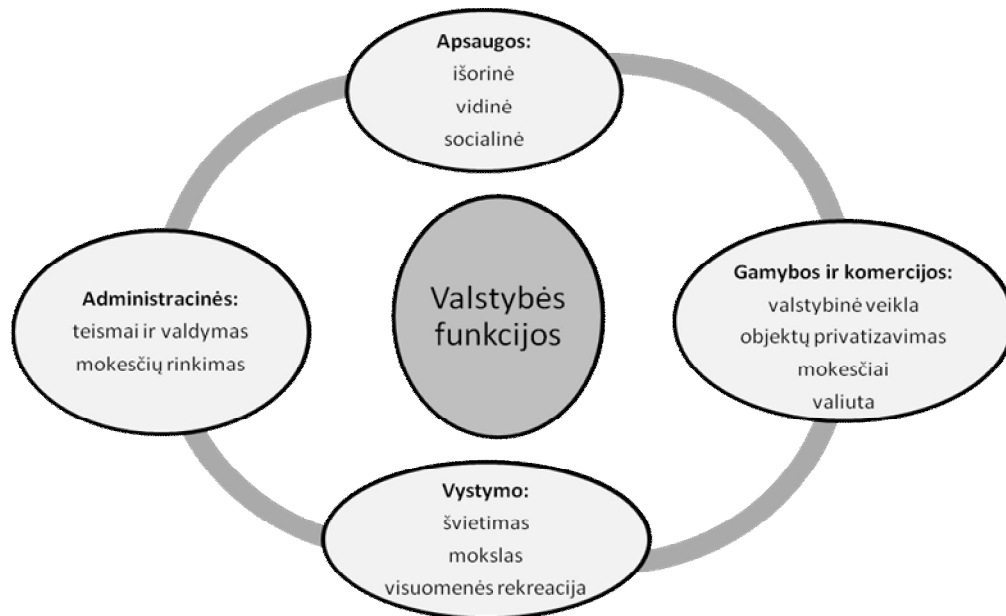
Apsaugos:
išorinė
vidinė
socialinė

Administracinės:
teismai ir valdymas
mokesčių rinkimas

Valstybės funkcijos

Gamybos ir komercijos:
valstybinė veikla
objektų privatizavimas
mokesčiai
valiuta

Vystymo:
švietimas
mokslas
visuomenės rekreacija